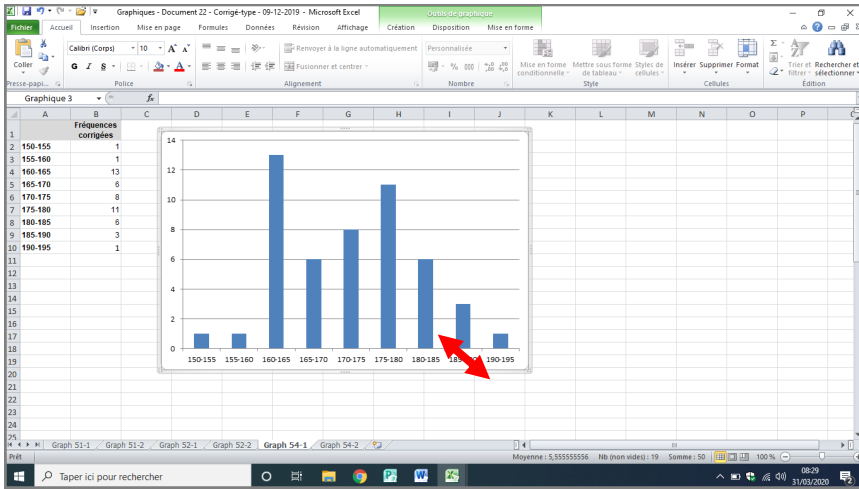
Graphiques - Document 22 - Corrigé-type - 09-12-2019 - Microsoft Excel

Outils de graphique

Fichier | Accueil | Insertion | Mise en page | Formules | Données | Révision | Affichage | Création | Disposition | Mise en forme

Coller
Calibri (Corps) | 10 | A A
G I S
Renvoyer à la ligne automatiquement
Fusionner et centrer
Personnalisée
% 000
Mise en forme conditionnelle
Mettre sous forme de tableau
Styles de cellules
Insérer | Supprimer | Format
Trier et filtrer
Rechercher et sélectionner
Presse-papi... | Police | Alignement | Nombre | Style | Cellules | Édition

Graphique 3 | fx

| | A | B |
|---|---|---|
| 1 | | Fréquences corrigées |
| 2 | 150-155 | 1 |
| 3 | 155-160 | 1 |
| 4 | 160-165 | 13 |
| 5 | 165-170 | 6 |
| 6 | 170-175 | 8 |
| 7 | 175-180 | 11 |
| 8 | 180-185 | 6 |
| 9 | 185-190 | 3 |
| 10 | 190-195 | 1 |

C D E F G H I J K L M N O P
11 12 13 14 15 16 17 18 19 20 21 22 23 24 25

14
12
10
8
6
4
2
0
150-155 155-160 160-165 165-170 170-175 175-180 180-185 185-190 190-195

Graph 51-1 | Graph 51-2 | Graph 52-1 | Graph 52-2 | Graph 54-1 | Graph 54-2

Prêt | Moyenne : 5,555555556 | Nb (non vides) : 19 | Somme : 50 | 100 %

Taper ici pour rechercher

08:29
31/03/2020